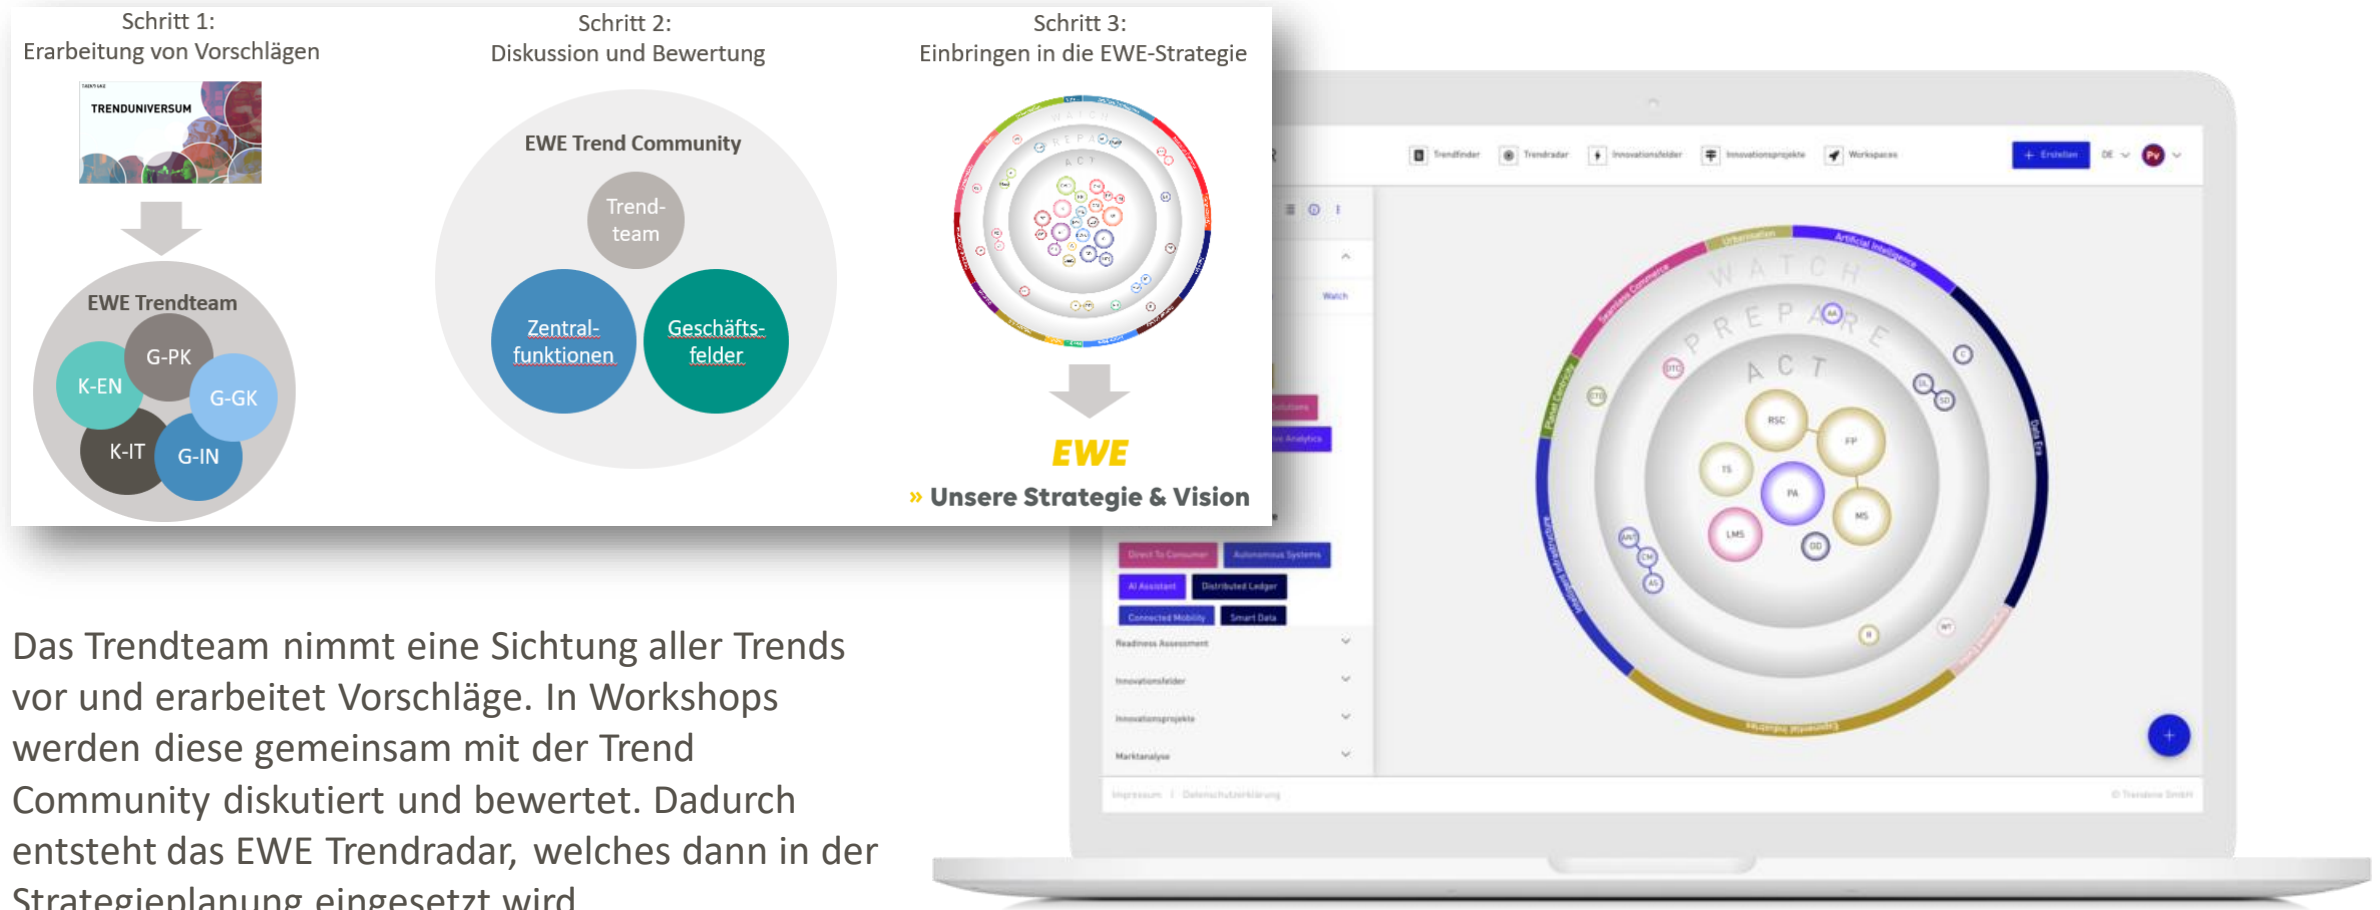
Schritt 1:
Erarbeitung von Vorschlägen

TRENDUNIVERSUM

EWE Trendteam

G-PK
K-EN
G-GK
K-IT
G-IN

Schritt 2:
Diskussion und Bewertung

EWE Trend Community

Trend-team

Zentral-funktionen

Geschäfts-felder

Schritt 3:
Einbringen in die EWE-Strategie

EWE

» Unsere Strategie & Vision

Trendfinder Trendradar Innovationsfelder Innovationsprojekte Workspaces

+ Erstellen DE

Watch

Direct To Consumer Autonomous Systems
AI Assistant Distributed Ledger
Connected Mobility Smart Data

Readiness Assessment
Innovationsfelder
Innovationsprojekte
Marktanalyse

WATCH
PREPARE
ACT

RSC FP TS PA MS LMS DD

Urbanisation
Artificial Intelligence
Data Era

Impressum | Datenschutzerklärung

Das Trendteam nimmt eine Sichtung aller Trends vor und erarbeitet Vorschläge. In Workshops werden diese gemeinsam mit der Trend Community diskutiert und bewertet. Dadurch entsteht das EWE Trendradar, welches dann in der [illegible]